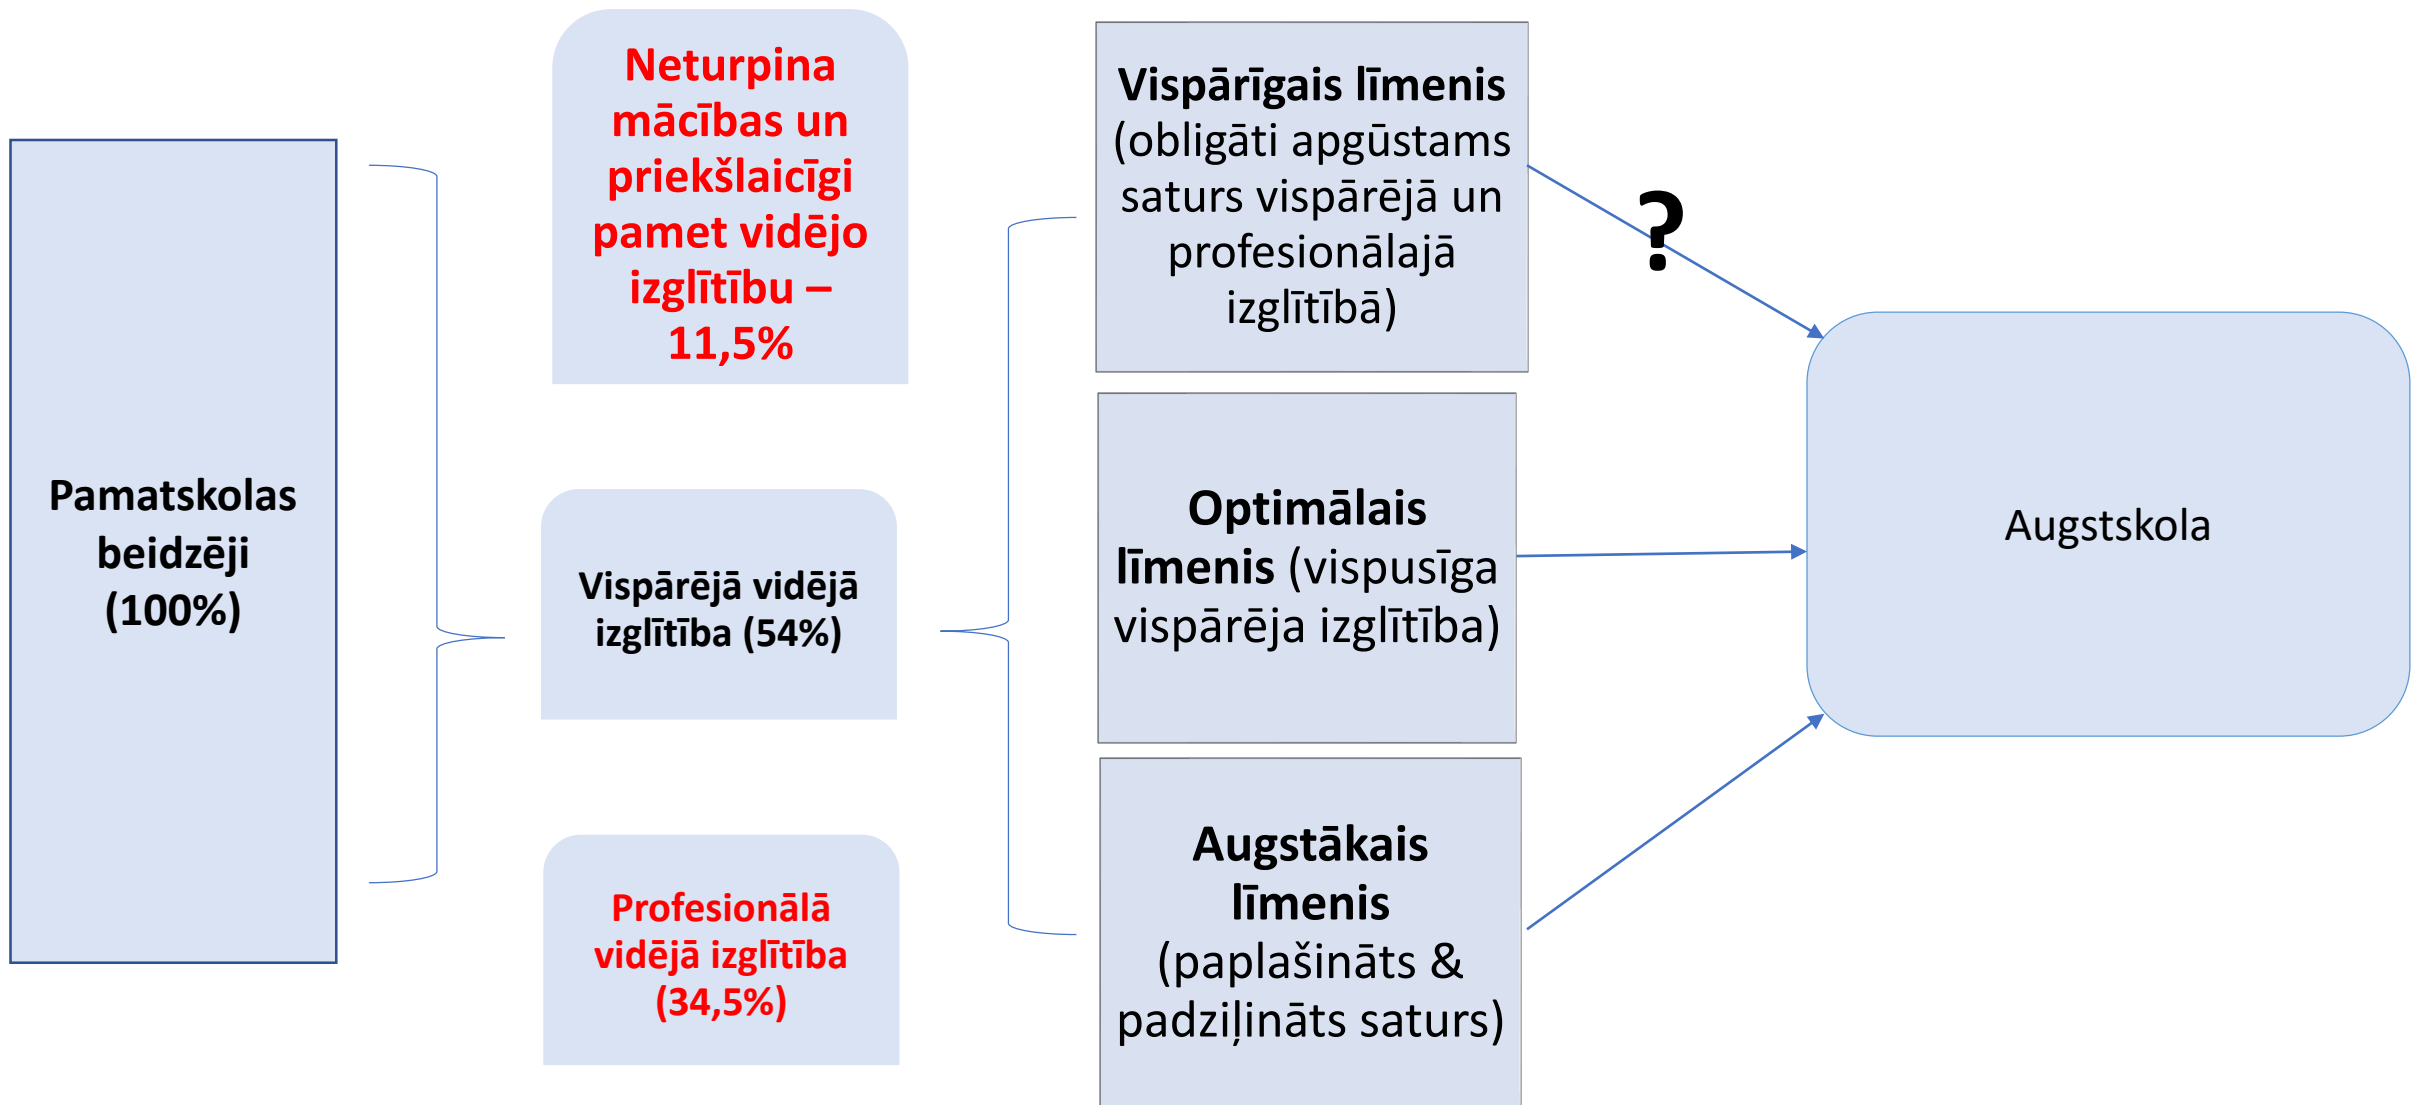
Pamatskolas beidzēji (100%)

Neturpina mācības un priekšlaicīgi pamet vidējo izglītību – 11,5%

Vispārējā vidējā izglītība (54%)

Profesionālā vidējā izglītība (34,5%)

Vispārīgais līmenis (obligāti apgūstams saturs vispārējā un profesionālajā izglītībā)

Optimālais līmenis (vispusīga vispārēja izglītība)

Augstākais līmenis (paplašināts & padziļināts saturs)

?

Augstskola